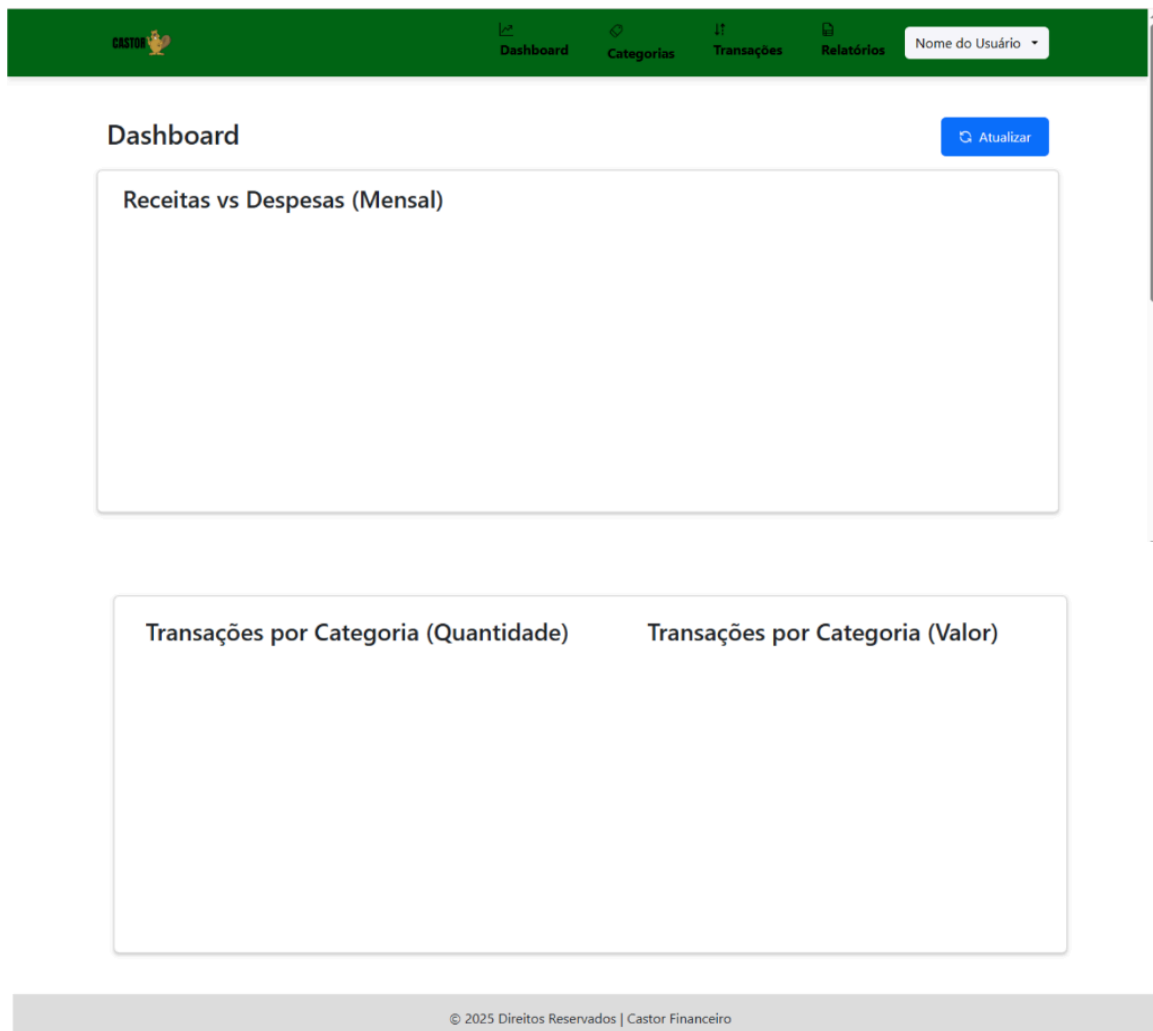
CASTOR

Dashboard Categorias Transações Relatórios Nome do Usuário

Dashboard

Atualizar

Receitas vs Despesas (Mensal)

Transações por Categoria (Quantidade)

Transações por Categoria (Valor)

© 2025 Direitos Reservados | Castor Financeiro